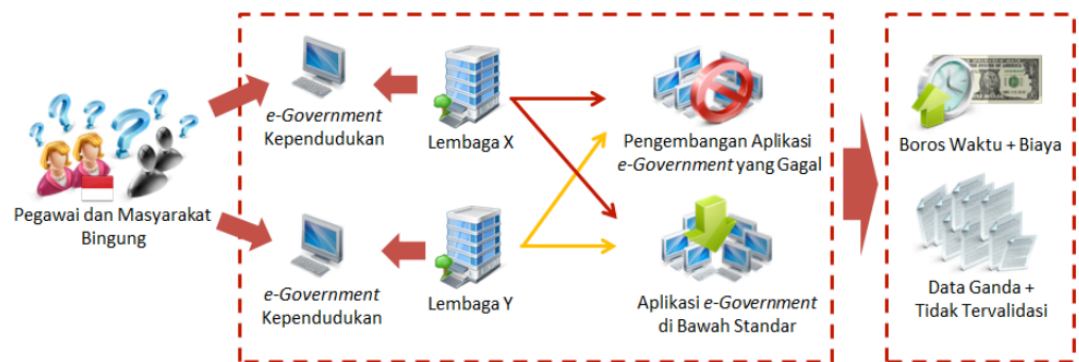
Pegawai dan Masyarakat Bingung

e-Government Kependudukan

Lembaga X

e-Government Kependudukan

Lembaga Y

Pengembangan Aplikasi e-Government yang Gagal

Aplikasi e-Government di Bawah Standar

Boros Waktu + Biaya

Data Ganda + Tidak Tervalidasi